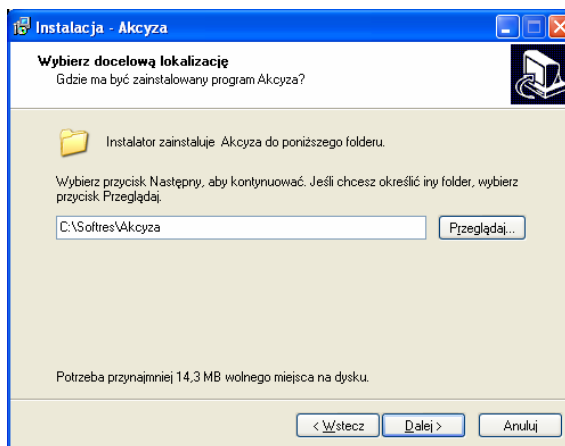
Instalacja - Akcyza

Wybierz docelową lokalizację
Gdzie ma być zainstalowany program Akcyza?

Instalator zainstaluje Akcyza do poniższego folderu.

Wybierz przycisk Następny, aby kontynuować. Jeśli chcesz określić iny folder, wybierz przycisk Przeglądaj.

C:\Softres\Akcyza

Przeglądaj...

Potrzeba przynajmniej 14,3 MB wolnego miejsca na dysku.

< Wstecz | Dalej > | Anuluj